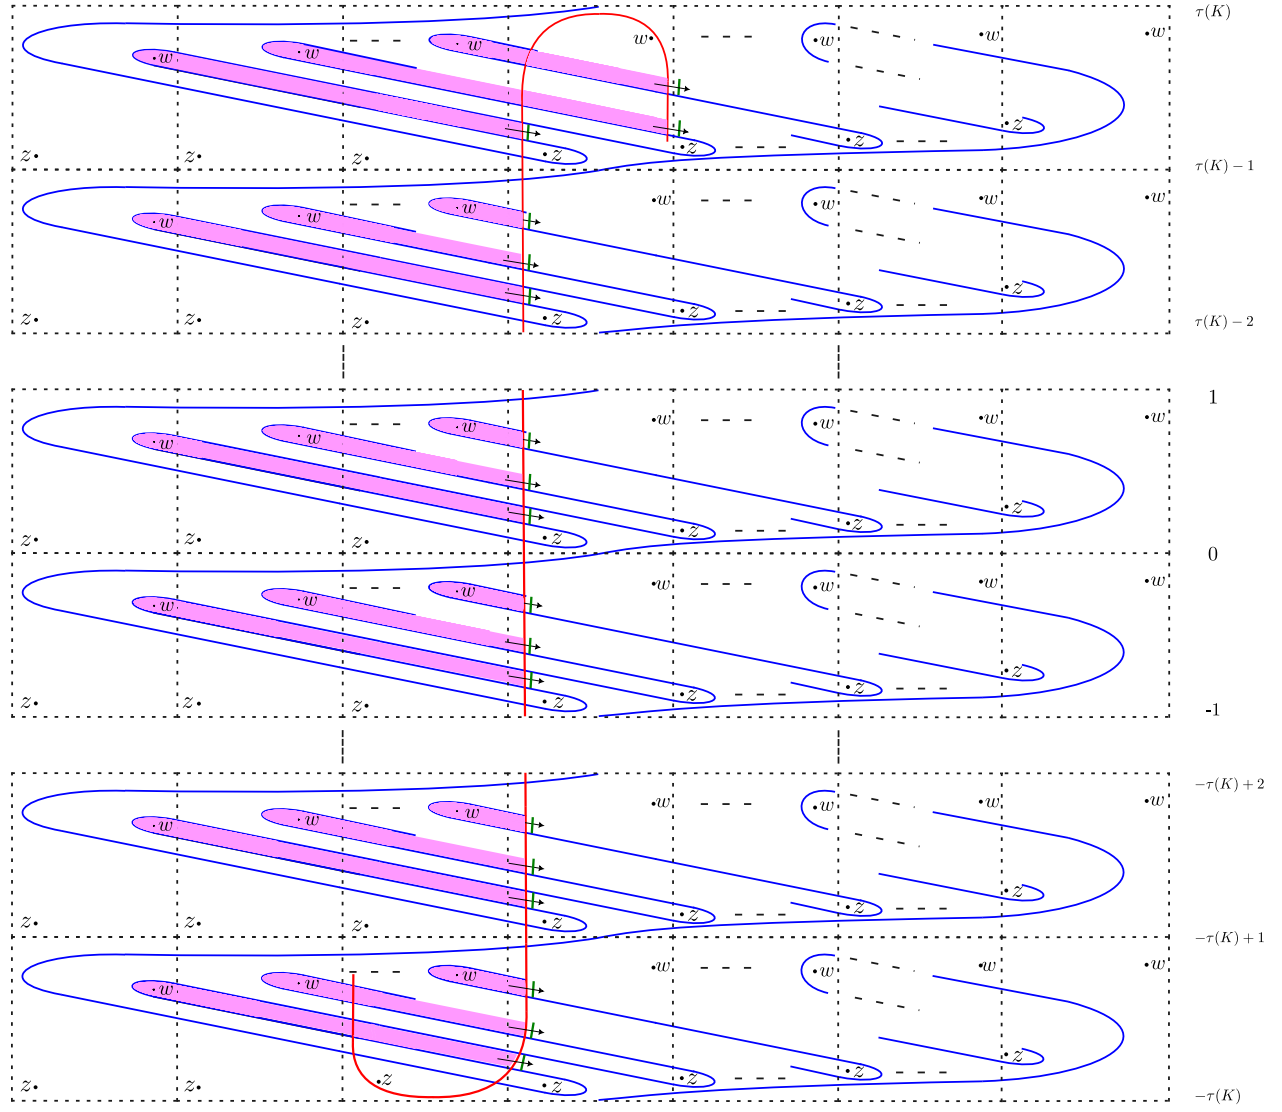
$\tau(K)$
$\cdot w$ $\cdot w$ $\cdot w$ $w\cdot$ $\cdot w$ $\cdot w$ $\cdot w$
$\cdot z$ $\cdot z$ $\cdot z$ $\cdot z$
$z\cdot$ $z\cdot$ $z\cdot$
$\tau(K)-1$
$\cdot w$ $\cdot w$ $\cdot w$ $\cdot w$ $\cdot w$ $\cdot w$ $\cdot w$
$\cdot z$ $\cdot z$ $\cdot z$ $\cdot z$
$z\cdot$ $z\cdot$ $z\cdot$
$\tau(K)-2$
1
$\cdot w$ $\cdot w$ $\cdot w$ $\cdot w$ $\cdot w$ $\cdot w$ $\cdot w$
$\cdot z$ $\cdot z$ $\cdot z$ $\cdot z$
$z\cdot$ $z\cdot$ $z\cdot$
0
$\cdot w$ $\cdot w$ $\cdot w$ $\cdot w$ $\cdot w$ $\cdot w$ $\cdot w$
$\cdot z$ $\cdot z$ $\cdot z$ $\cdot z$
$z\cdot$ $z\cdot$ $z\cdot$
-1
$-\tau(K)+2$
$\cdot w$ $\cdot w$ $\cdot w$ $\cdot w$ $\cdot w$ $\cdot w$ $\cdot w$
$\cdot z$ $\cdot z$ $\cdot z$ $\cdot z$
$z\cdot$ $z\cdot$ $z\cdot$
$-\tau(K)+1$
$\cdot w$ $\cdot w$ $\cdot w$ $\cdot w$ $\cdot w$ $\cdot w$ $\cdot w$
$\cdot z$ $\cdot z$ $\cdot z$ $\cdot z$ $\cdot z$
$z\cdot$ $z\cdot$
$-\tau(K)$